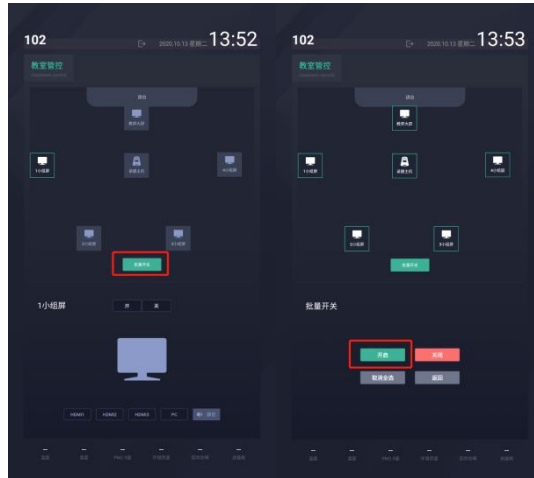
102

2020.10.13 星期二 13:52

教室管控

讲台

教师大屏

1小组屏

录播主机

4小组屏

2小组屏

3小组屏

批量开关

1小组屏

开

关

HDMI1

HDMI2

HDMI3

PC

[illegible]

102

2020.10.13 星期二 13:53

教室管控

讲台

教师大屏

1小组屏

录播主机

4小组屏

2小组屏

3小组屏

批量开关

批量开关

开启

关闭

取消全选

返回